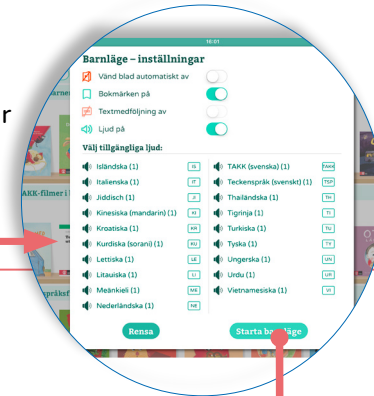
16:01

Barnläge – inställningar

Vänd blad automatiskt av

Bokmärken på

Textmedföljning av

Ljud på

Välj tillgängliga ljud:

| | | | |
|---|---|---|---|
| Isländska (1) | IS | TAKK (svenska) (1) | TAKK |
| Italienska (1) | IT | Teckenspråk (svenskt) (1) | TSP |
| Jiddisch (1) | JI | Thailändska (1) | TH |
| Kinesiska (mandarin) (1) | KI | Tigrinja (1) | TI |
| Kroatiska (1) | KR | Turkiska (1) | TU |
| Kurdiska (sorani) (1) | KU | Tyska (1) | TY |
| Lettiska (1) | LE | Ungerska (1) | UN |
| Litauiska (1) | LI | Urdu (1) | UR |
| Meänkieli (1) | ME | Vietnamesiska (1) | VI |
| Nederländska (1) | NE | | |

Rensa

Starta barnläge

r

AKK-filmer i

språksf